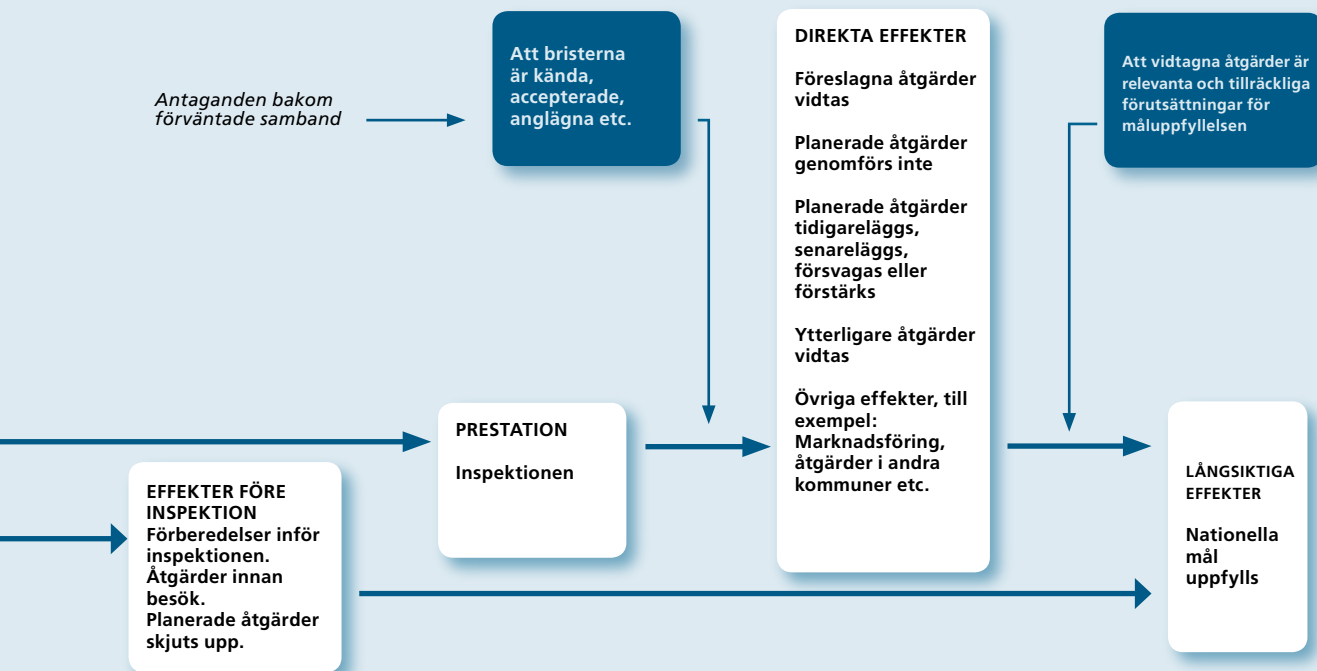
Antaganden bakom förväntade samband

Att bristerna är kända, accepterade, anglägna etc.

DIREKTA EFFEKTER

Föreslagna åtgärder vidtas

Planerade åtgärder genomförs inte

Planerade åtgärder tidigareläggs, senareläggs, försvagas eller förstärks

Ytterligare åtgärder vidtas

Övriga effekter, till exempel: Marknadsföring, åtgärder i andra kommuner etc.

Att vidtagna åtgärder är relevanta och tillräckliga förutsättningar för måluppfyllelsen

PRESTATION

Inspektionen

EFFEKTER FÖRE INSPEKTION
Förberedelser inför inspektionen.
Åtgärder innan besök.
Planerade åtgärder skjuts upp.

LÅNGSIKTIGA EFFEKTER

Nationella mål uppfylls